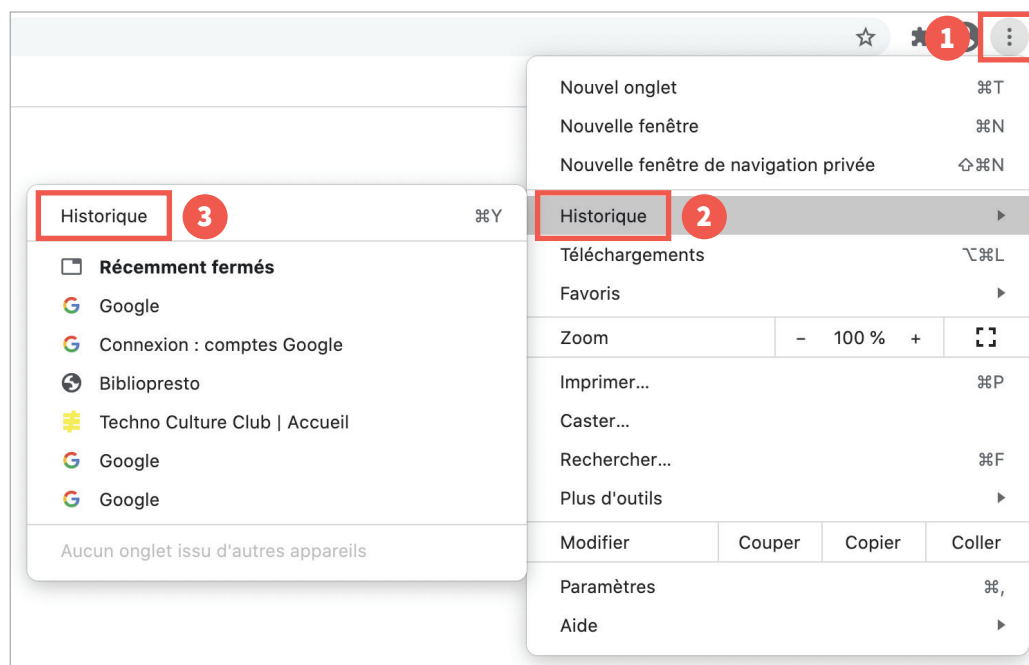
1

Nouvel onglet ⌘T
Nouvelle fenêtre ⌘N
Nouvelle fenêtre de navigation privée ⇧⌘N

Historique 2
Téléchargements ⌥⌘L
Favoris

Zoom − 100 % +

Imprimer… ⌘P
Caster…
Rechercher… ⌘F
Plus d'outils

Modifier Couper Copier Coller

Paramètres ⌘,
Aide

Historique 3 ⌘Y

Récemment fermés
Google
Connexion : comptes Google
Bibliopresto
Techno Culture Club | Accueil
Google
Google

Aucun onglet issu d'autres appareils